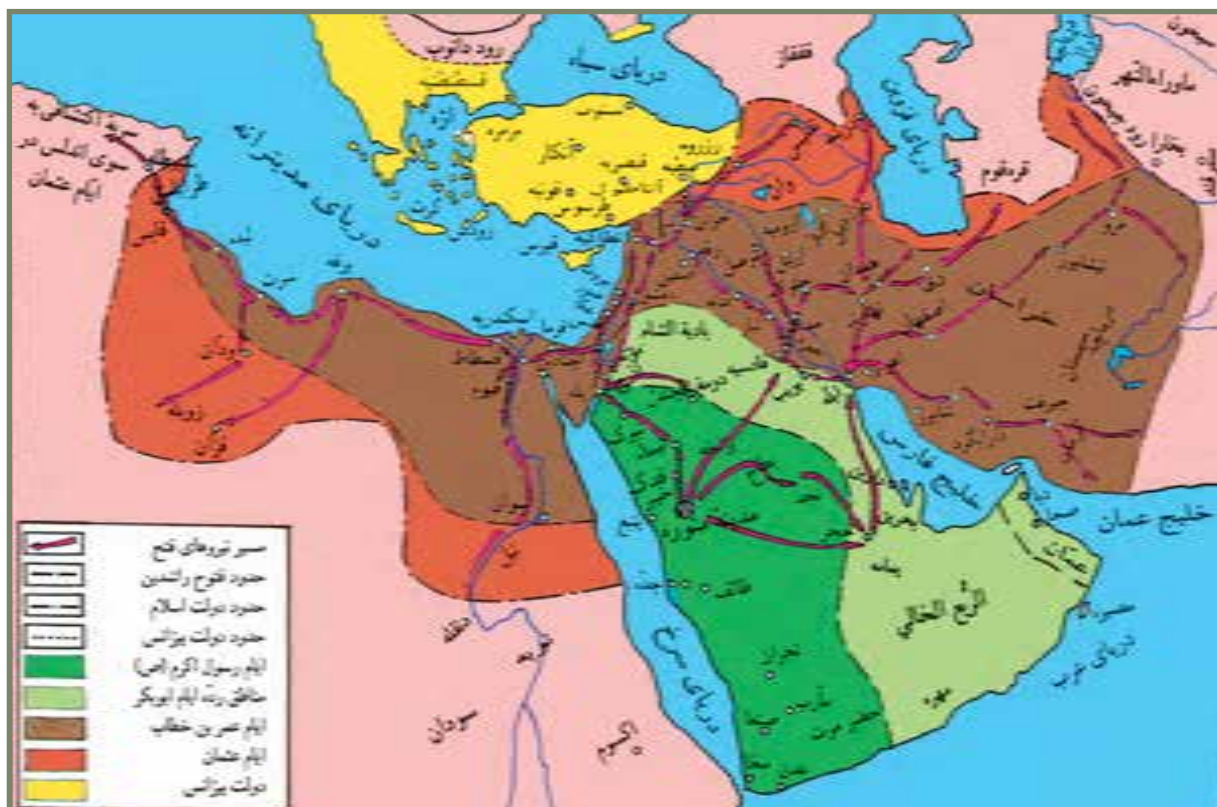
رود دانوب
دریای سیاه
قفقاز
ماوراءالنهر
بخارا
رود جیحون
دریای خزر
قسطنطنیه
دریای مدیترانه
آناتولی
قونیه
طرسوس
قیصریه
تنگه جبل الطارق
سرحد الفتوحات به سوی اندلس در ایام عثمان
برقه
اسکندریه
فسطاط
بادیة الشام
دمشق
خلیج فارس
خلیج عمان
دریای عرب
بحرین
یمامه
مدینه
مکه
طائف
جده
دریای سرخ
الربع الخالی
حضرموت
مهره
نجران
مأرب
صنعا
عدن
سودان
اکسوم
نوبه
خراسان
نیشابور
مرو
کرمان
سیستان
اصفهان
قم
عمان

مسیر نیروهای فتح
حدود فتوح راشدین
حدود دولت اسلام
حدود دولت بیزانس
ایام رسول اکرم (ص)
مناطق رده ایام ابوبکر
ایام عمر بن خطاب
ایام عثمان
دولت بیزانس